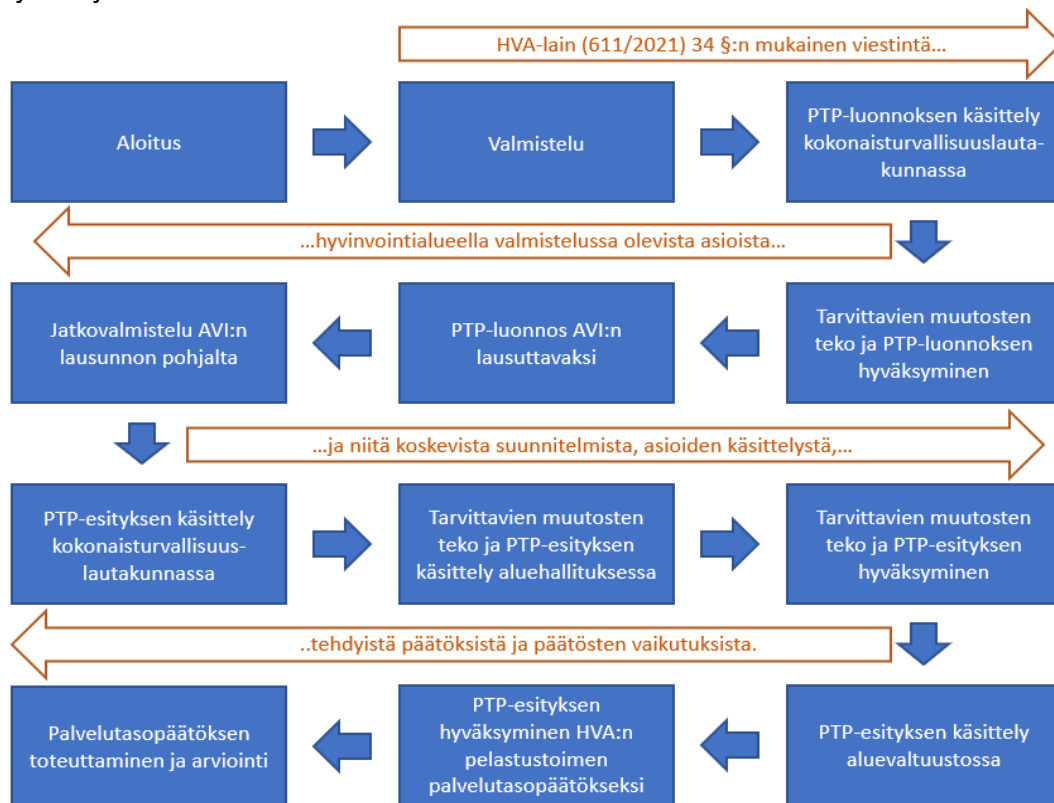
HVA-lain (611/2021) 34 §:n mukainen viestintä…

Aloitus

Valmistelu

PTP-luonnoksen käsittely kokonaisturvallisuuslautakunnassa

…hyvinvointialueella valmistelussa olevista asioista…

Tarvittavien muutosten teko ja PTP-luonnoksen hyväksyminen

PTP-luonnos AVI:n lausuttavaksi

Jatkovalmistelu AVI:n lausunnon pohjalta

…ja niitä koskevista suunnitelmista, asioiden käsittelystä,…

PTP-esityksen käsittely kokonaisturvallisuuslautakunnassa

Tarvittavien muutosten teko ja PTP-esityksen käsittely aluehallituksessa

Tarvittavien muutosten teko ja PTP-esityksen hyväksyminen

..tehdyistä päätöksistä ja päätösten vaikutuksista.

PTP-esityksen käsittely aluevaltuustossa

PTP-esityksen hyväksyminen HVA:n pelastustoimen palvelutasopäätökseksi

Palvelutasopäätöksen toteuttaminen ja arviointi